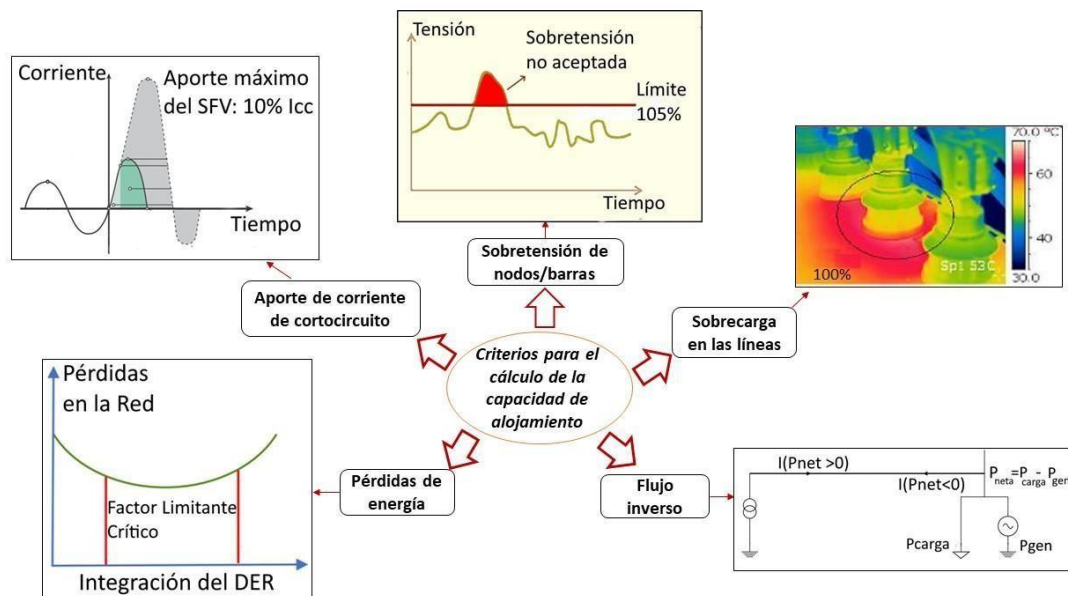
Criterios para el cálculo de la capacidad de alojamiento

Corriente

Aporte máximo del SFV: 10% Icc

Tiempo

Aporte de corriente de cortocircuito

Tensión

Sobretensión no aceptada

Límite 105%

Tiempo

Sobretensión de nodos/barras

70.0 °C

60

40

30.0

100%

Sp1 53C

Sobrecarga en las líneas

Pérdidas en la Red

Factor Limitante Crítico

Integración del DER

Pérdidas de energía

Flujo inverso

I(Pnet >0)

I(Pnet<0)

$P_{neta}=P_{carga}-P_{gen}$

Pcarga

Pgen